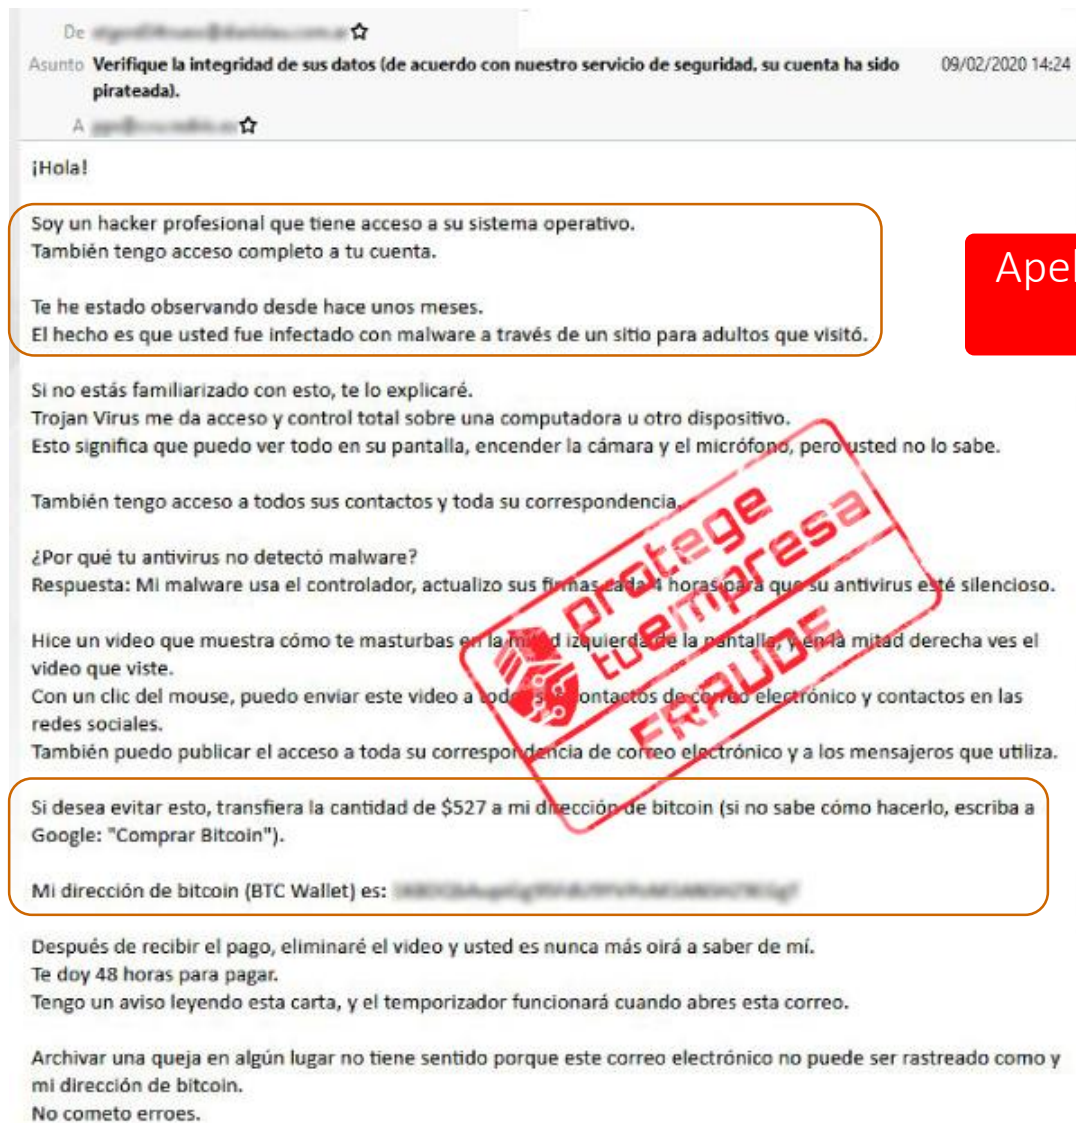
De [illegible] ☆

Asunto **Verifique la integridad de sus datos (de acuerdo con nuestro servicio de seguridad, su cuenta ha sido pirateada).** 09/02/2020 14:24

A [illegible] ☆

¡Hola!

Soy un hacker profesional que tiene acceso a su sistema operativo.
También tengo acceso completo a tu cuenta.

Te he estado observando desde hace unos meses.
El hecho es que usted fue infectado con malware a través de un sitio para adultos que visitó.

Apel

Si no estás familiarizado con esto, te lo explicaré.
Trojan Virus me da acceso y control total sobre una computadora u otro dispositivo.
Esto significa que puedo ver todo en su pantalla, encender la cámara y el micrófono, pero usted no lo sabe.

También tengo acceso a todos sus contactos y toda su correspondencia.

¿Por qué tu antivirus no detectó malware?
Respuesta: Mi malware usa el controlador, actualizo sus firmas cada 4 horas para que su antivirus esté silencioso.

Hice un video que muestra cómo te masturbas en la mitad izquierda de la pantalla, y en la mitad derecha ves el video que viste.
Con un clic del mouse, puedo enviar este video a todos sus contactos de correo electrónico y contactos en las redes sociales.
También puedo publicar el acceso a toda su correspondencia de correo electrónico y a los mensajeros que utiliza.

protege tu empresa FRAUDE

Si desea evitar esto, transfiera la cantidad de $527 a mi dirección de bitcoin (si no sabe cómo hacerlo, escriba a Google: "Comprar Bitcoin").

Mi dirección de bitcoin (BTC Wallet) es: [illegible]

Después de recibir el pago, eliminaré el video y usted es nunca más oirá a saber de mí.
Te doy 48 horas para pagar.
Tengo un aviso leyendo esta carta, y el temporizador funcionará cuando abres esta correo.

Archivar una queja en algún lugar no tiene sentido porque este correo electrónico no puede ser rastreado como y mi dirección de bitcoin.
No cometo erroes.